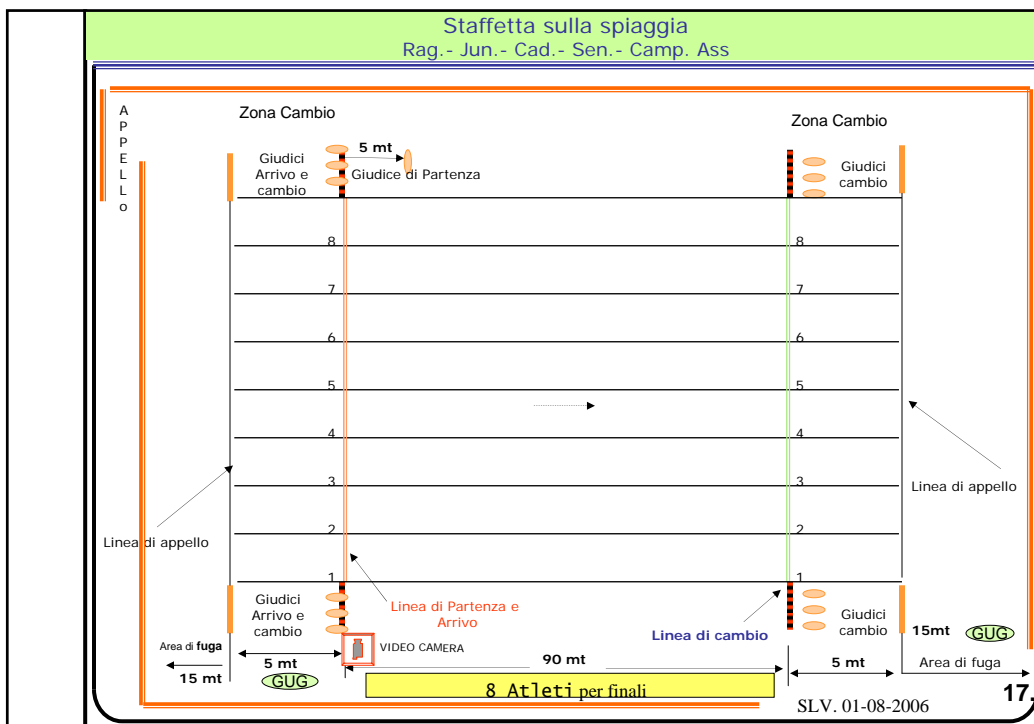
Staffetta sulla spiaggia
Rag.- Jun.- Cad.- Sen.- Camp. Ass

APPELLO

Zona Cambio

Zona Cambio

5 mt

Giudici Arrivo e cambio

Giudice di Partenza

Giudici cambio

8 8
7 7
6 6
5 5
4 4
3 3
2 2
1 1

Linea di appello

Linea di appello

Giudici Arrivo e cambio

Linea di Partenza e Arrivo

Giudici cambio

15mt GUG

Linea di cambio

Area di fuga

VIDEO CAMERA

5 mt

90 mt

5 mt

Area di fuga

15 mt

GUG

8 Atleti per finali

SLV. 01-08-2006

17